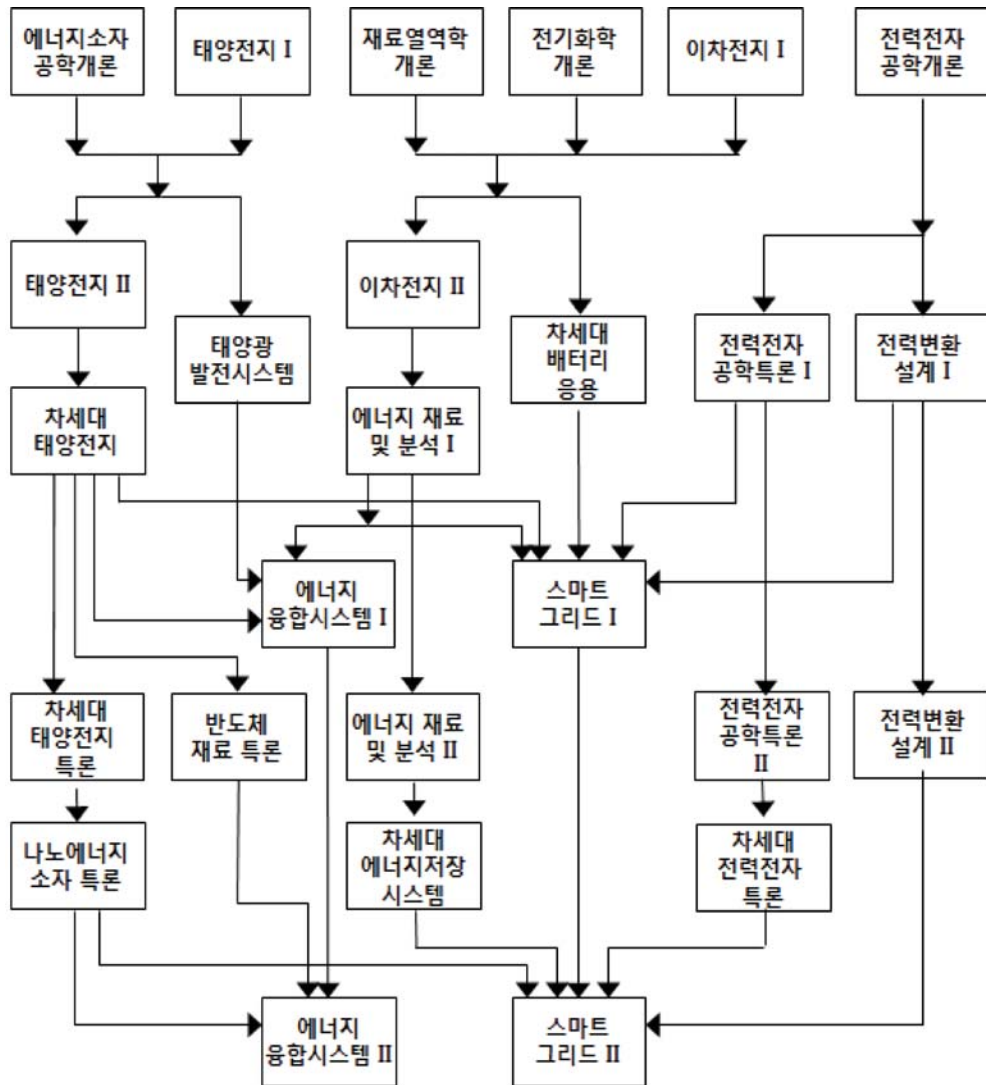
에너지소자 공학개론

태양전지 I

재료열역학 개론

전기화학 개론

이차전지 I

전력전자 공학개론

태양전지 II

태양광 발전시스템

이차전지 II

차세대 배터리 응용

전력전자 공학특론 I

전력변환 설계 I

차세대 태양전지

에너지 재료 및 분석 I

에너지 융합시스템 I

스마트 그리드 I

차세대 태양전지 특론

반도체 재료 특론

에너지 재료 및 분석 II

전력전자 공학특론 II

전력변환 설계 II

나노에너지 소자 특론

차세대 에너지저장 시스템

차세대 전력전자 특론

에너지 융합시스템 II

스마트 그리드 II